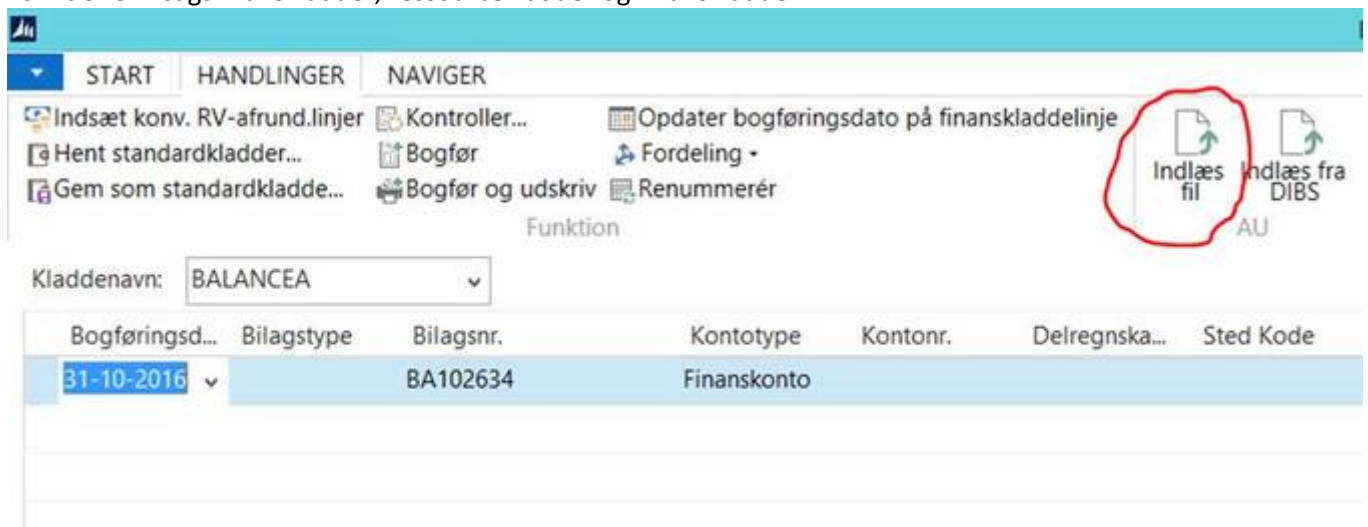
START HANDLINGER NAVIGER

Indsæt konv. RV-afrund.linjer
Hent standardkladder...
Gem som standardkladde...
Kontroller...
Bogfør
Bogfør og udskriv
Opdater bogføringsdato på finanskladdelinje
Fordeling
Renummerér
Funktion

Indlæs fil
Indlæs fra DIBS
AU

Kladdenavn: BALANCEA

| Bogføringsd... | Bilagstype | Bilagsnr. | Kontotype | Kontonr. | Delregnska... | Sted Kode |
|---|---|---|---|---|---|---|
| 31-10-2016 | | BA102634 | Finanskonto | | | |